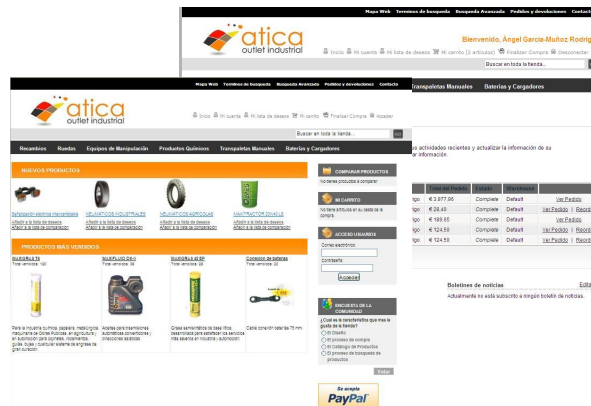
Mapa Web Terminos de busqueda Busqueda Avanzada Pedidos y devoluciones Contacto

atica outlet industrial

Bienvenido, Angel Garcia-Muñoz Rodrig

Inicio Mi cuenta Mi lista de deseos Mi carrito (2 artículos) Finalizar Compra Desconectar

Buscar en toda la tienda...

Transpaletas Manuales Baterías y Cargadores

actividades recientes y actualizar la información de su r información.

| | Total del Pedido | Estado | Warehouse | |
|---|---|---|---|---|
| igo | € 3.977,06 | Complete | Default | Ver Pedido |
| igo | € 28,40 | Complete | Default | Ver Pedido \| Record |
| igo | € 188,05 | Complete | Default | Ver Pedido \| Record |
| igo | € 124,50 | Complete | Default | Ver Pedido \| Record |
| igo | € 124,50 | Complete | Default | Ver Pedido \| Record |

Boletines de noticias Edita

Actualmente no está suscrito a ningún boletín de noticias.

Mapa Web Terminos de busqueda Busqueda Avanzada Pedidos y devoluciones Contacto

atica outlet industrial

Inicio Mi cuenta Mi lista de deseos Mi carrito Finalizar Compra Acceder

Buscar en toda la tienda... GO

Recambios Ruedas Equipos de Manipulación Productos Químicos Transpaletas Manuales Baterías y Cargadores

NUEVOS PRODUCTOS

Sefaladoción electrica intercambiable
Añadir a la lista de deseos
Añadir a la lista de comparación

NEUMATICOS INDUSTRIALES
Añadir a la lista de deseos
Añadir a la lista de comparación

NEUMATICOS AGRICOLAS
Añadir a la lista de deseos
Añadir a la lista de comparación

INMATRACTOR 20/4/OLS
Añadir a la lista de deseos
Añadir a la lista de comparación

PRODUCTOS MÁS VENDIDOS

MUSFLUID 100
Total vendidos: 160

MUSFLUID DS-1
Total vendidos: 98

MUSFLUID 40 EP
Total vendidos: 89

Conexion de baterias
Total vendidos: 56

Para la industria química, papelera, metalúrgica, maquinaria de Obras Públicas, en agricultura y en automoción para cojinetes, rodamientos, guías, bujes y cualquier sistema de engrase de gran duración.

Aceites para transmisiones automáticas convencionales y direcciones asistidas.

Grasa semisintética de base litio, desarrollada para satisfacer las necesidades más severas en industria y automoción.

Cable conexión baterías 75 mm

COMPARAR PRODUCTOS
No tiene productos a comparar.

MI CARRITO
No tiene artículos en su cesta de la compra.

ACCESO USUARIOS
Correo electrónico:
Contraseña:
Acceder

ENCUESTA DE LA COMUNIDAD
¿Cual es la característica que mas le gusta de la tienda?
El Diseño
El proceso de compra
El Catálogo de Productos
El proceso de búsqueda de productos
Votar

Se acepta PayPal